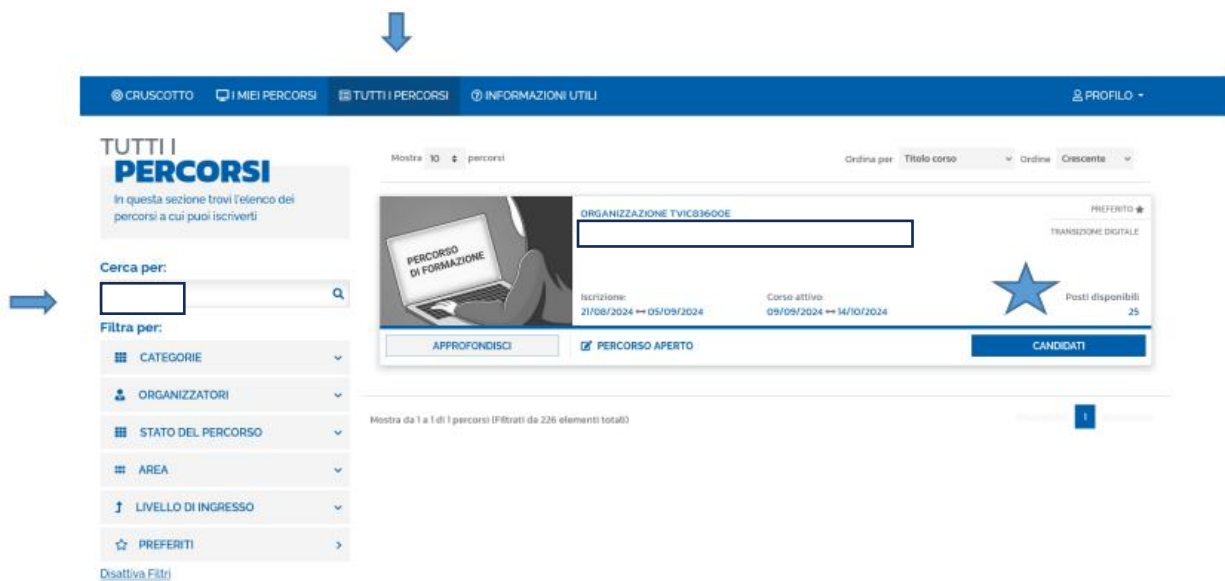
CRUSCOTTO I MIEI PERCORSI TUTTI I PERCORSI INFORMAZIONI UTILI PROFILO

TUTTI I PERCORSI

In questa sezione trovi l'elenco dei percorsi a cui puoi iscriverti

Cerca per:

Filtra per:

CATEGORIE

ORGANIZZATORI

STATO DEL PERCORSO

AREA

LIVELLO DI INGRESSO

PREFERITI

Disattiva Filtri

Mostra 10 percorsi

Ordina per Titolo corso Ordine Crescente

PERCORSO DI FORMAZIONE

ORGANIZZAZIONE TVIC83600E

PREFERITO

TRANSIZIONE DIGITALE

Iscrizione: 21/08/2024 ↔ 05/09/2024

Corso attivo: 09/09/2024 ↔ 14/10/2024

Posti disponibili 25

APPROFONDISCI

PERCORSO APERTO

CANDIDATI

Mostra da 1 a 1 di 1 percorsi (Filtrati da 226 elementi totali)

1